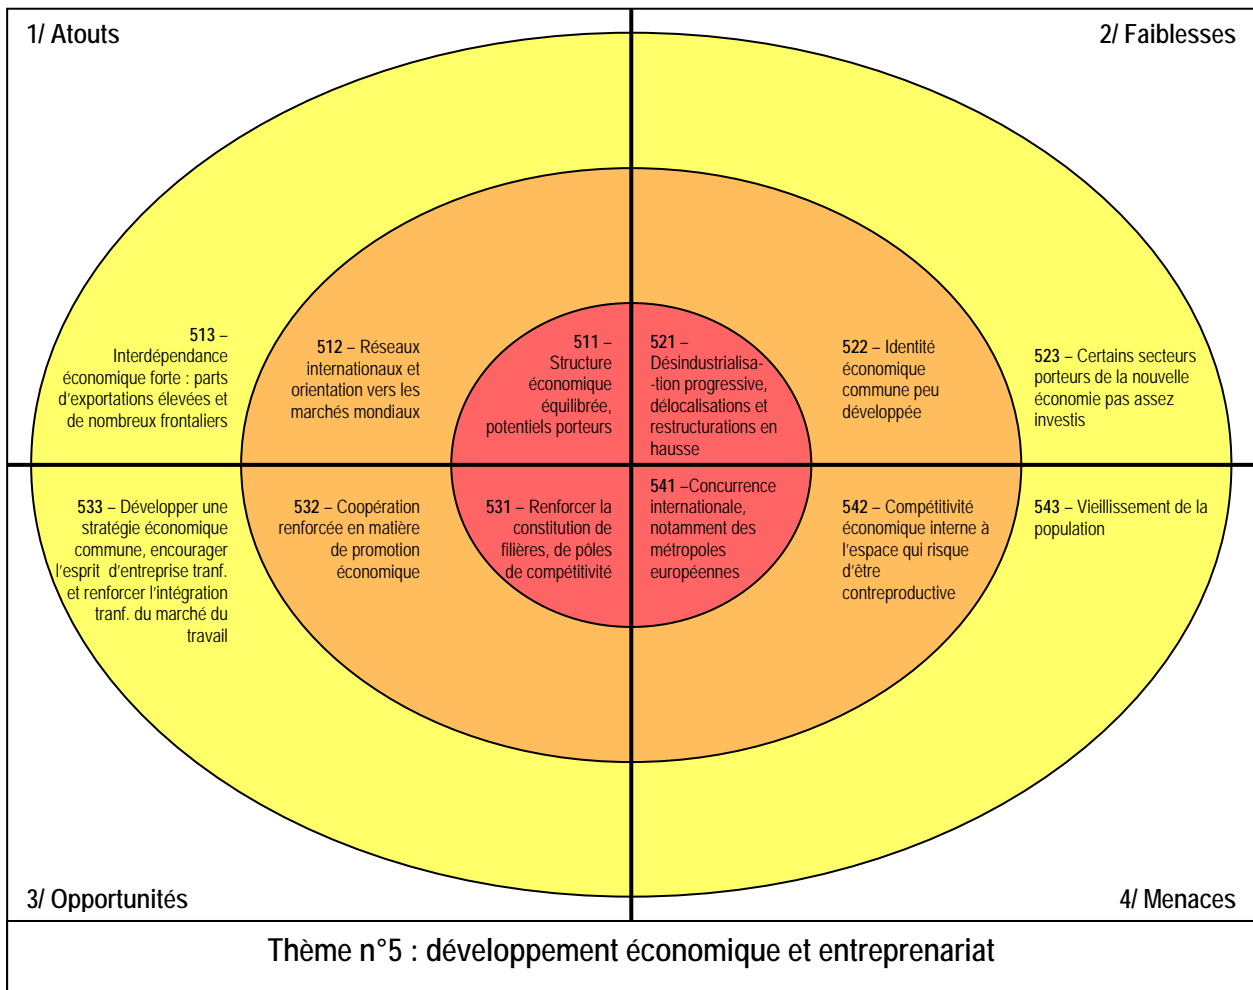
1/ Atouts

2/ Faiblesses

513 – Interdépendance économique forte : parts d'exportations élevées et de nombreux frontaliers

512 – Réseaux internationaux et orientation vers les marchés mondiaux

511 – Structure économique équilibrée, potentiels porteurs

521 – Désindustrialisa--tion progressive, délocalisations et restructurations en hausse

522 – Identité économique commune peu développée

523 – Certains secteurs porteurs de la nouvelle économie pas assez investis

533 – Développer une stratégie économique commune, encourager l'esprit d'entreprise tranf. et renforcer l'intégration tranf. du marché du travail

532 – Coopération renforcée en matière de promotion économique

531 – Renforcer la constitution de filières, de pôles de compétitivité

541 –Concurrence internationale, notamment des métropoles européennes

542 – Compétitivité économique interne à l'espace qui risque d'être contreproductive

543 – Vieillissement de la population

3/ Opportunités

4/ Menaces

Thème n°5 : développement économique et entreprenariat